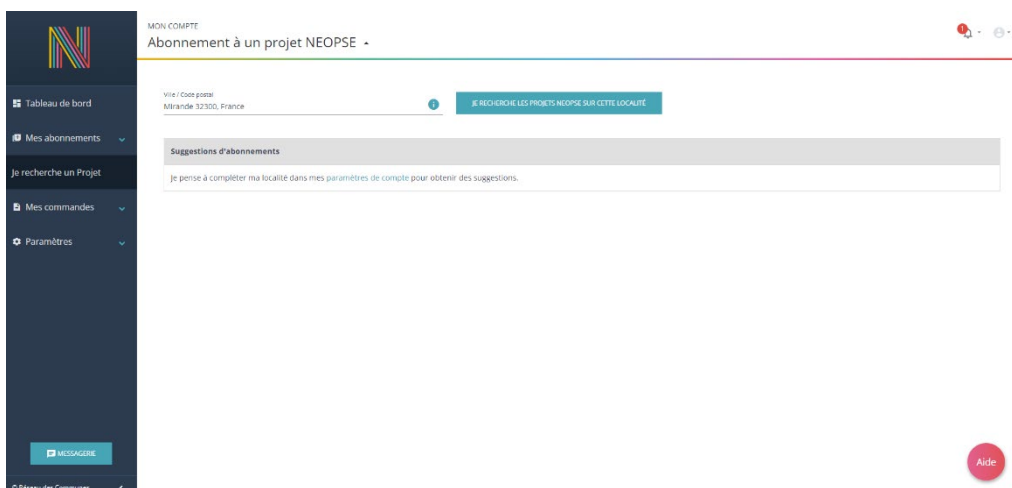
MON COMPTE
Abonnement à un projet NEOPSE

Tableau de bord
Mes abonnements
Je recherche un Projet
Mes commandes
Paramètres

Ville / Code postal
Mirande 32300, France

JE RECHERCHE LES PROJETS NEOPSE SUR CETTE LOCALITÉ

Suggestions d'abonnements
Je pense à compléter ma localité dans mes paramètres de compte pour obtenir des suggestions.

MESSAGERIE

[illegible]

Aide